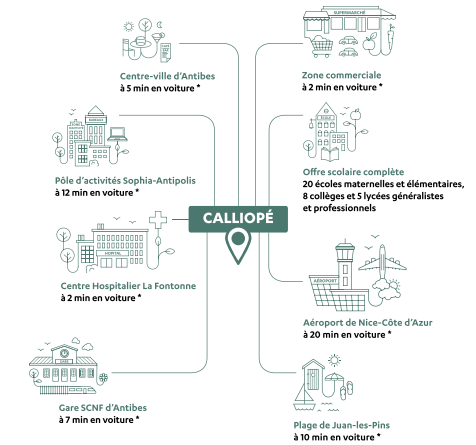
Centre-ville d'Antibes
à 5 min en voiture *

Pôle d'activités Sophia-Antipolis
à 12 min en voiture *

Centre Hospitalier La Fontonne
à 2 min en voiture *

Gare SCNF d'Antibes
à 7 min en voiture *

CALLIOPÉ

SUPERMARCHÉ

Zone commerciale
à 2 min en voiture *

ÉCOLE

Offre scolaire complète
20 écoles maternelles et élémentaires, 8 collèges et 5 lycées généralistes et professionnels

HOPITAL

AEROPORT

Aéroport de Nice-Côte d'Azur
à 20 min en voiture *

Plage de Juan-les-Pins
à 10 min en voiture *